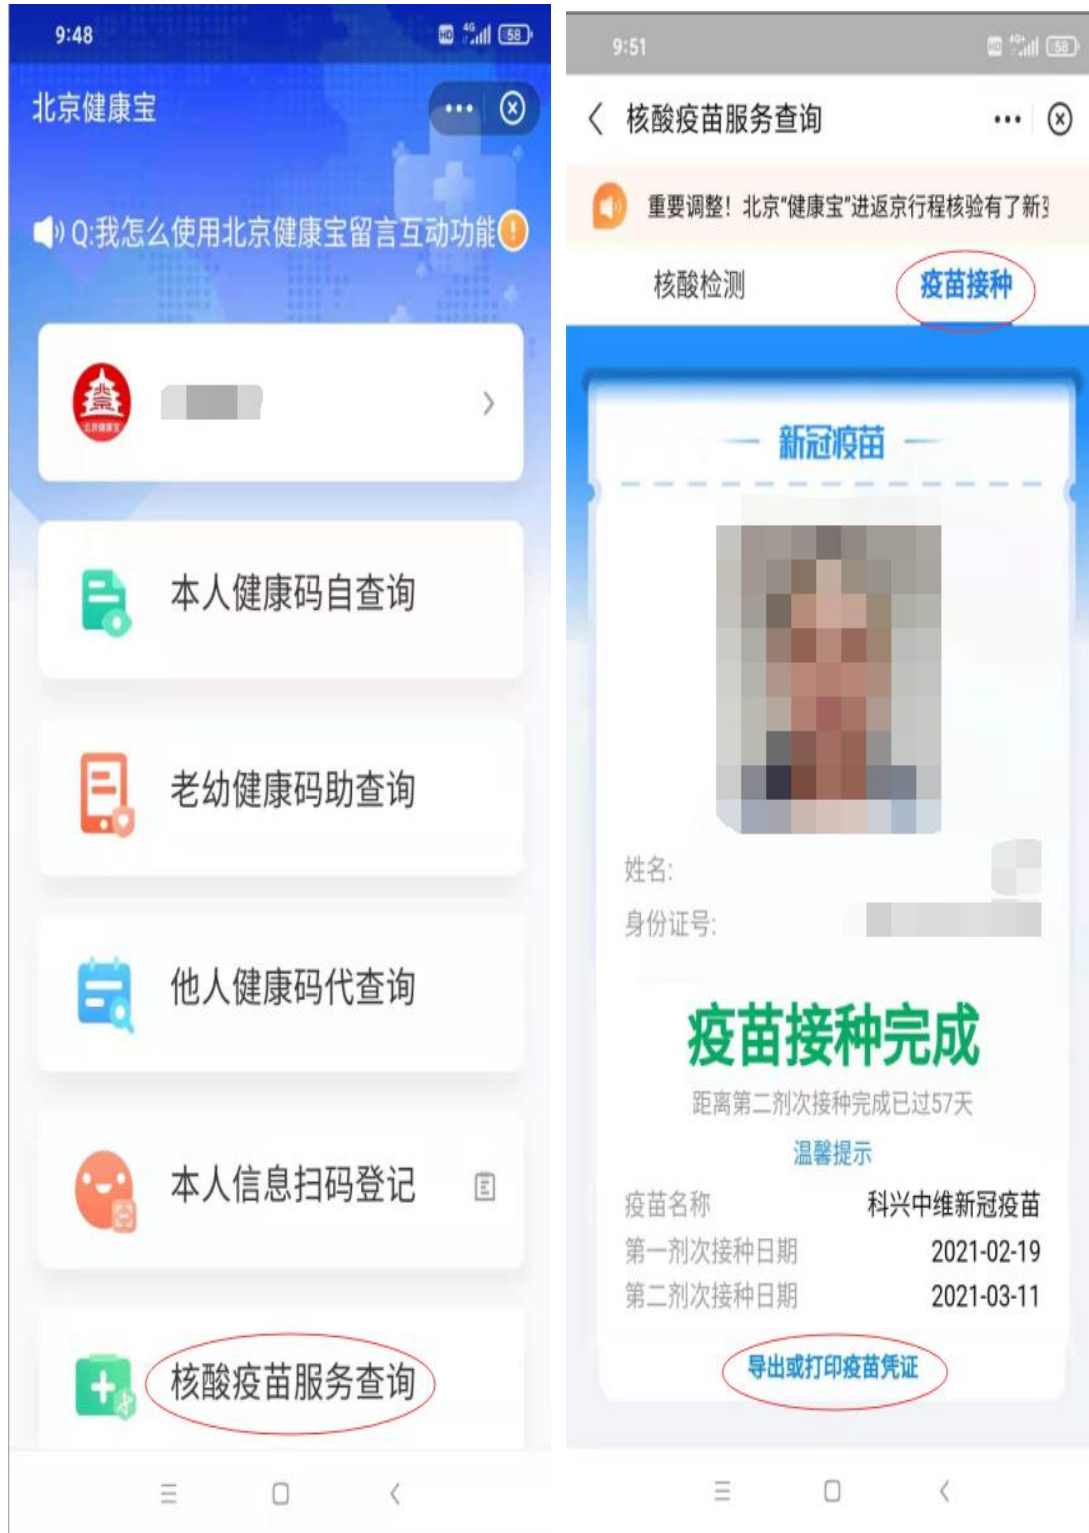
9:48

北京健康宝

Q:我怎么使用北京健康宝留言互动功能

本人健康码自查询

老幼健康码助查询

他人健康码代查询

本人信息扫码登记

核酸疫苗服务查询

9:51

核酸疫苗服务查询

重要调整！北京"健康宝"进返京行程核验有了新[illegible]

核酸检测

疫苗接种

新冠疫苗

姓名:

身份证号:

疫苗接种完成

距离第二剂次接种完成已过57天

温馨提示

| 疫苗名称 | 科兴中维新冠疫苗 |
|---|---|
| 第一剂次接种日期 | 2021-02-19 |
| 第二剂次接种日期 | 2021-03-11 |

导出或打印疫苗凭证